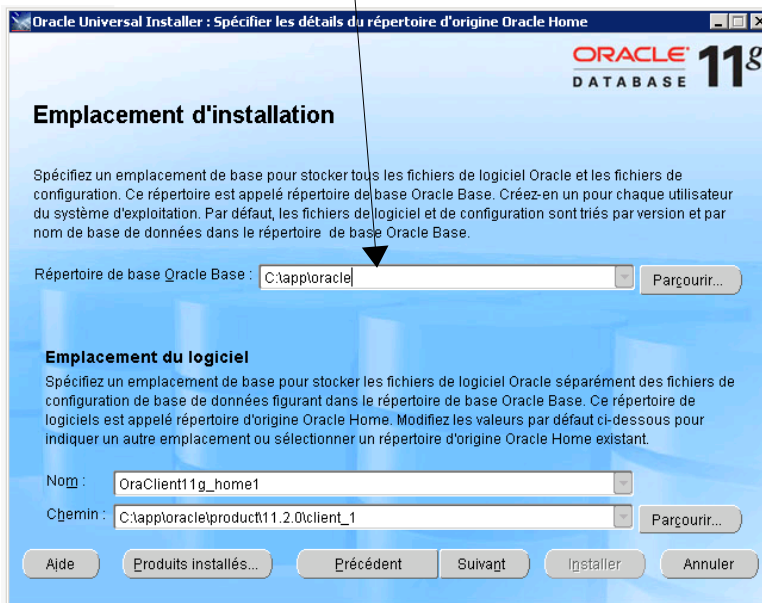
Oracle Universal Installer : Spécifier les détails du répertoire d'origine Oracle Home

ORACLE DATABASE 11g

Emplacement d'installation

Spécifiez un emplacement de base pour stocker tous les fichiers de logiciel Oracle et les fichiers de configuration. Ce répertoire est appelé répertoire de base Oracle Base. Créez-en un pour chaque utilisateur du système d'exploitation. Par défaut, les fichiers de logiciel et de configuration sont triés par version et par nom de base de données dans le répertoire de base Oracle Base.

Répertoire de base Oracle Base : C:\app\oracle

Parcourir...

Emplacement du logiciel

Spécifiez un emplacement de base pour stocker les fichiers de logiciel Oracle séparément des fichiers de configuration de base de données figurant dans le répertoire de base Oracle Base. Ce répertoire de logiciels est appelé répertoire d'origine Oracle Home. Modifiez les valeurs par défaut ci-dessous pour indiquer un autre emplacement ou sélectionner un répertoire d'origine Oracle Home existant.

Nom : OraClient11g_home1

Chemin : C:\app\oracle\product\11.2.0\client_1

Parcourir...

Aide

Produits installés...

Précédent

Suivant

Installer

Annuler